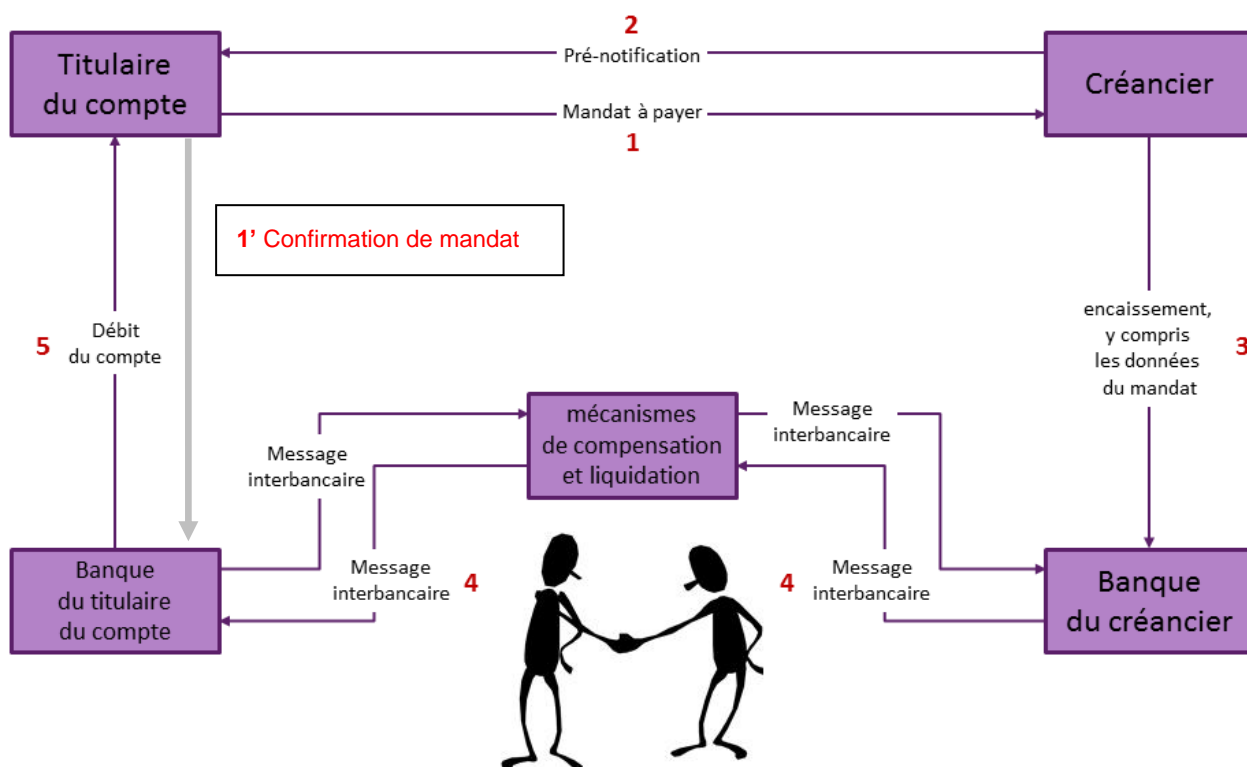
Titulaire du compte

2

Pré-notification

Créancier

Mandat à payer

1

1' Confirmation de mandat

5

Débit du compte

encaissement, y compris les données du mandat

3

mécanismes de compensation et liquidation

Message interbancaire

Message interbancaire

Message interbancaire

4

4

Message interbancaire

Banque du titulaire du compte

Banque du créancier